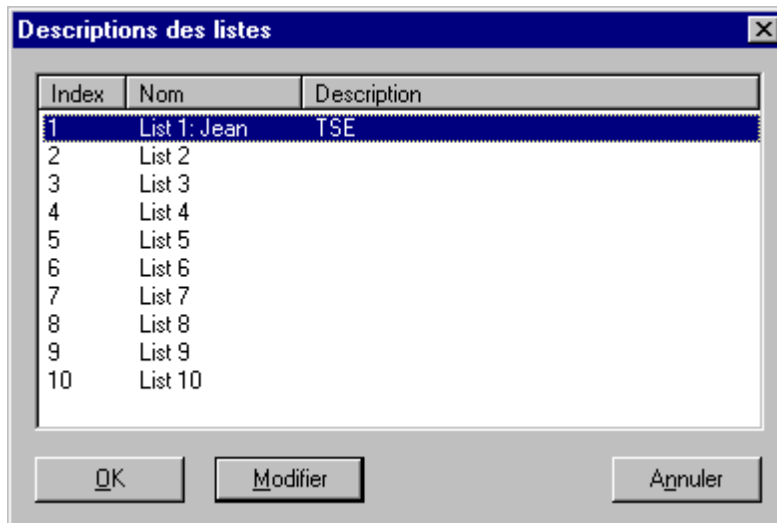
Descriptions des listes

| Index | Nom | Description |
|---|---|---|
| 1 | List 1: Jean | TSE |
| 2 | List 2 | |
| 3 | List 3 | |
| 4 | List 4 | |
| 5 | List 5 | |
| 6 | List 6 | |
| 7 | List 7 | |
| 8 | List 8 | |
| 9 | List 9 | |
| 10 | List 10 | |

OK Modifier Annuler